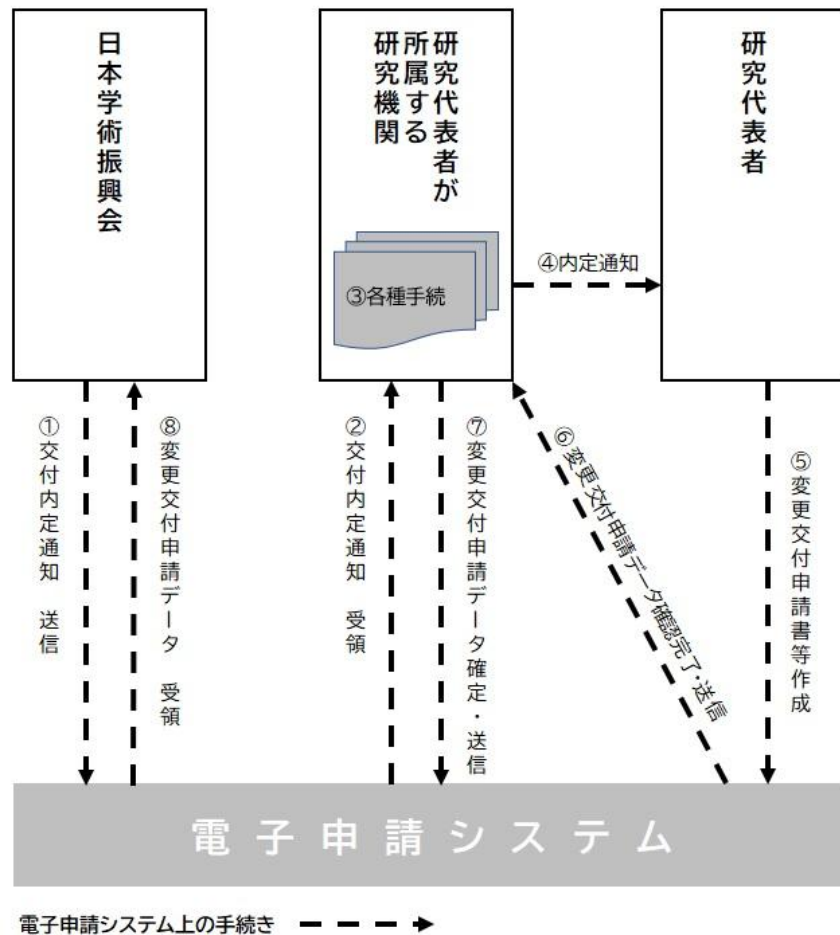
日本学術振興会

研究代表者が所属する研究機関

研究代表者

③各種手続

④内定通知

①交付内定通知　送信

⑧変更交付申請データ　受領

②交付内定通知　受領

⑦変更交付申請データ確定・送信

⑥変更交付申請データ確認完了・送信

⑤変更交付申請書等作成

電子申請システム

電子申請システム上の手続き